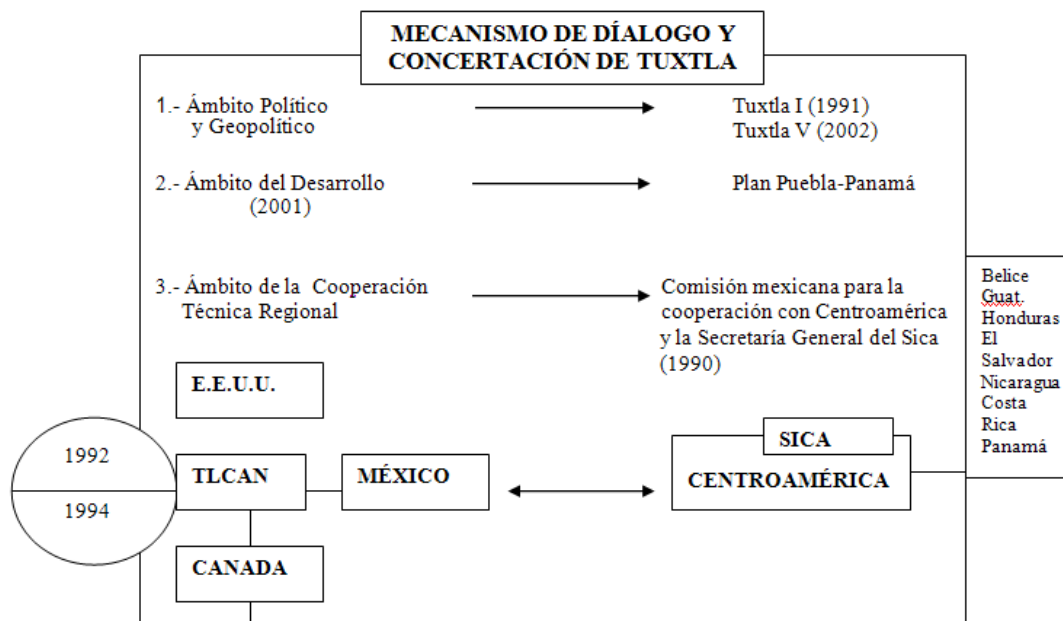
MECANISMO DE DIÁLOGO Y CONCERTACIÓN DE TUXTLA

1.- Ámbito Político y Geopolítico

Tuxtla I (1991)
Tuxtla V (2002)

2.- Ámbito del Desarrollo (2001)

Plan Puebla-Panamá

3.- Ámbito de la Cooperación Técnica Regional

Comisión mexicana para la cooperación con Centroamérica y la Secretaría General del Sica (1990)

Belice
Guat.
Honduras
El Salvador
Nicaragua
Costa Rica
Panamá

E.E.U.U.

1992

1994

TLCAN

MÉXICO

SICA

CENTROAMÉRICA

CANADA